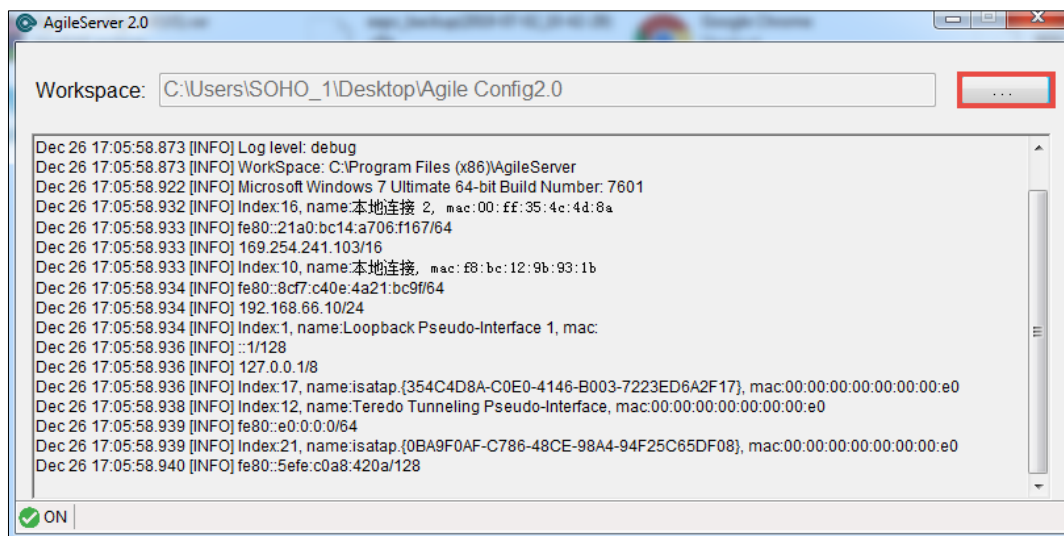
AgileServer 2.0

Workspace: C:\Users\SOHO_1\Desktop\Agile Config2.0

...

Dec 26 17:05:58.873 [INFO] Log level: debug
Dec 26 17:05:58.873 [INFO] WorkSpace: C:\Program Files (x86)\AgileServer
Dec 26 17:05:58.922 [INFO] Microsoft Windows 7 Ultimate 64-bit Build Number: 7601
Dec 26 17:05:58.932 [INFO] Index:16, name:本地连接 2, mac:00:ff:35:4c:4d:8a
Dec 26 17:05:58.933 [INFO] fe80::21a0:bc14:a706:f167/64
Dec 26 17:05:58.933 [INFO] 169.254.241.103/16
Dec 26 17:05:58.933 [INFO] Index:10, name:本地连接, mac:f8:bc:12:9b:93:1b
Dec 26 17:05:58.934 [INFO] fe80::8cf7:c40e:4a21:bc9f/64
Dec 26 17:05:58.934 [INFO] 192.168.66.10/24
Dec 26 17:05:58.934 [INFO] Index:1, name:Loopback Pseudo-Interface 1, mac:
Dec 26 17:05:58.936 [INFO] ::1/128
Dec 26 17:05:58.936 [INFO] 127.0.0.1/8
Dec 26 17:05:58.936 [INFO] Index:17, name:isatap.{354C4D8A-C0E0-4146-B003-7223ED6A2F17}, mac:00:00:00:00:00:00:00:e0
Dec 26 17:05:58.938 [INFO] Index:12, name:Teredo Tunneling Pseudo-Interface, mac:00:00:00:00:00:00:00:e0
Dec 26 17:05:58.939 [INFO] fe80::e0:0:0:0/64
Dec 26 17:05:58.939 [INFO] Index:21, name:isatap.{0BA9F0AF-C786-48CE-98A4-94F25C65DF08}, mac:00:00:00:00:00:00:00:e0
Dec 26 17:05:58.940 [INFO] fe80::5efe:c0a8:420a/128

ON